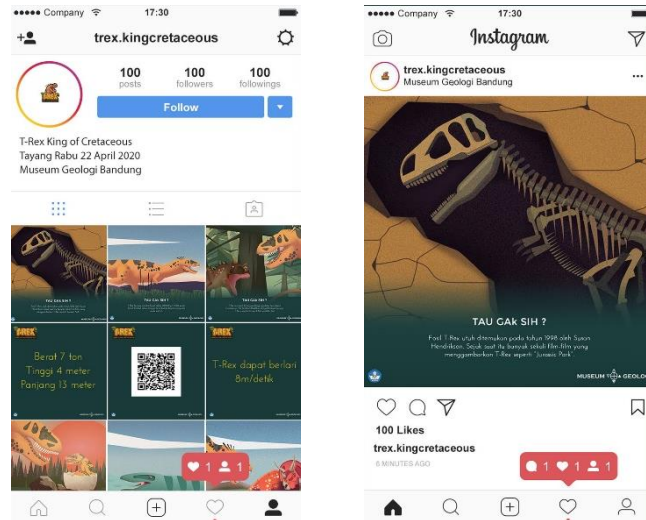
●●●●● Company 17:30

trex.kingcretaceous

100 posts
100 followers
100 followings

Follow

T-Rex King of Cretaceous
Tayang Rabu 22 April 2020
Museum Geologi Bandung

TAU GAk SIH ?

TAU GAk SIH ?

Berat 7 ton
Tinggi 4 meter
Panjang 13 meter

T-Rex dapat berlari 8m/detik

1 1

●●●●● Company 17:30

Instagram

trex.kingcretaceous
Museum Geologi Bandung

TAU GAk SIH ?

Fosil T-Rex utuh ditemukan pada tahun 1990 oleh Susan Hendrickson. Sejak saat itu banyak sekali film-film yang menggambarkan T-Rex seperti "Jurassic Park"

MUSEUM GEOLOGI

100 Likes
trex.kingcretaceous
5 MINUTES AGO

1 1 1